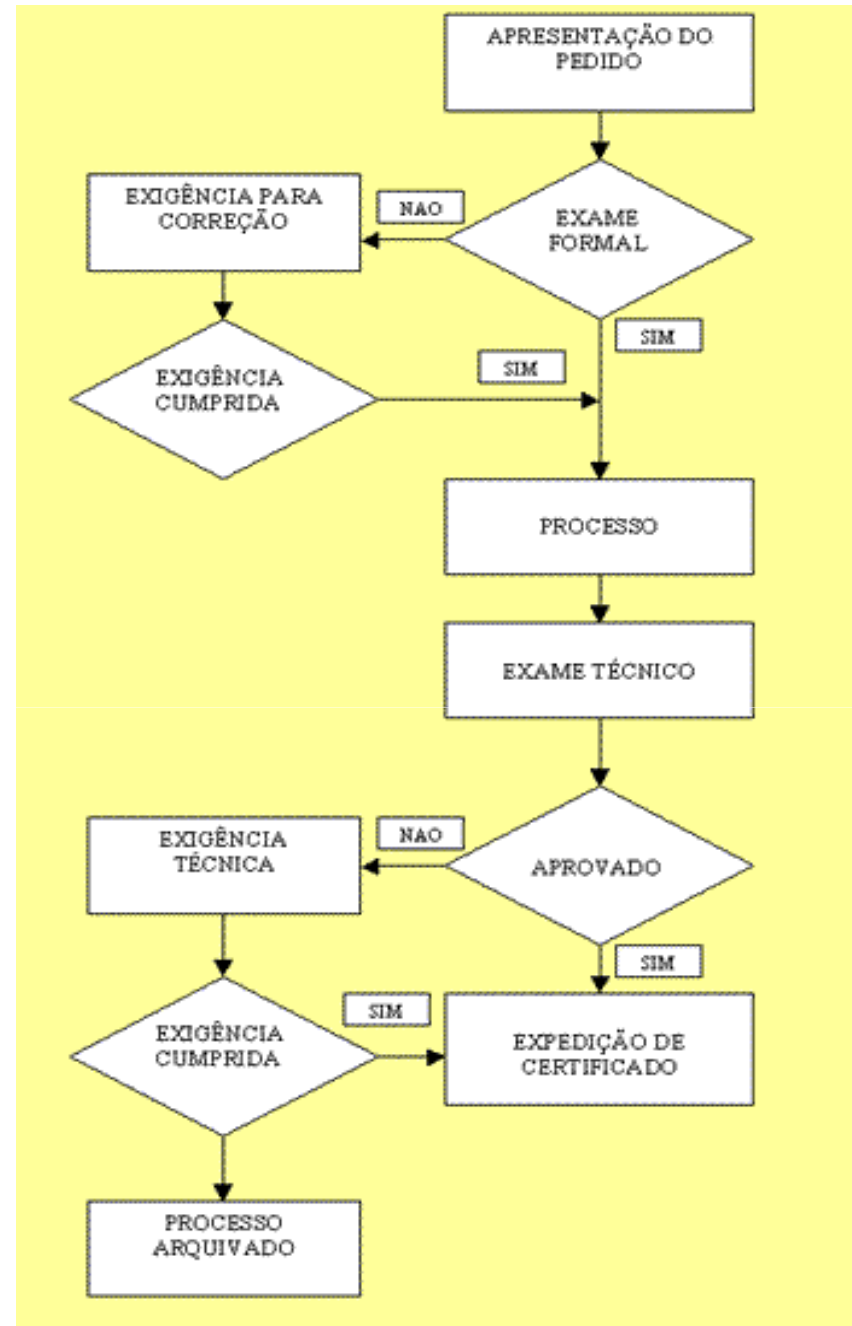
APRESENTAÇÃO DO PEDIDO

EXAME FORMAL

NAO

EXIGÊNCIA PARA CORREÇÃO

SIM

EXIGÊNCIA CUMPRIDA

SIM

PROCESSO

EXAME TÉCNICO

APROVADO

NAO

EXIGÊNCIA TÉCNICA

SIM

EXIGÊNCIA CUMPRIDA

SIM

EXPEDIÇÃO DE CERTIFICADO

PROCESSO ARQUIVADO